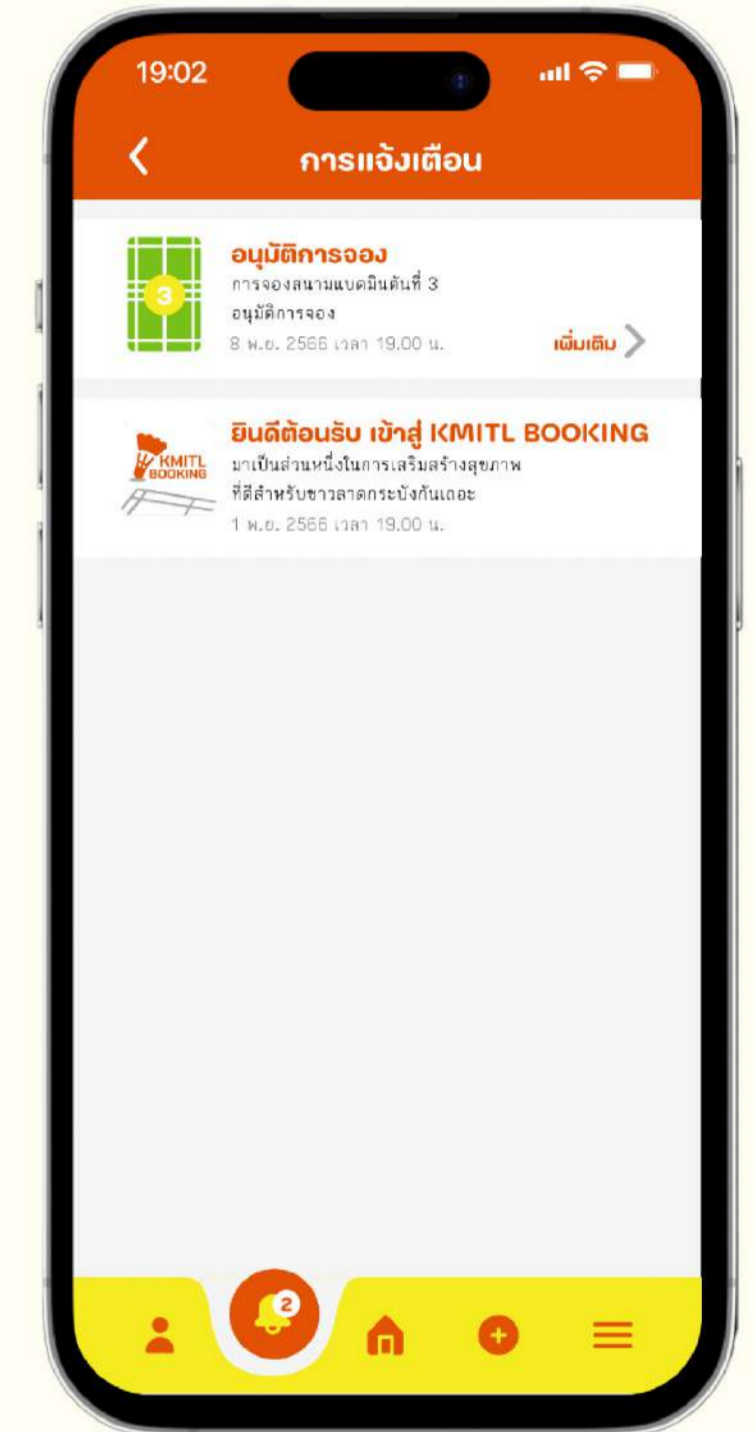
19:02

การแจ้งเตือน

3

อนุมัติการจอง
การจองสนามแบดมินตันที่ 3
อนุมัติการจอง
8 พ.ย. 2566 เวลา 19.00 น.
เพิ่มเติม

KMITL BOOKING

ยินดีต้อนรับ เข้าสู่ KMITL BOOKING
มาเป็นส่วนหนึ่งในการเสริมสร้างสุขภาพ
ที่ดีสำหรับขาวลาดกระบังกันเถอะ
1 พ.ย. 2566 เวลา 19.00 น.

2